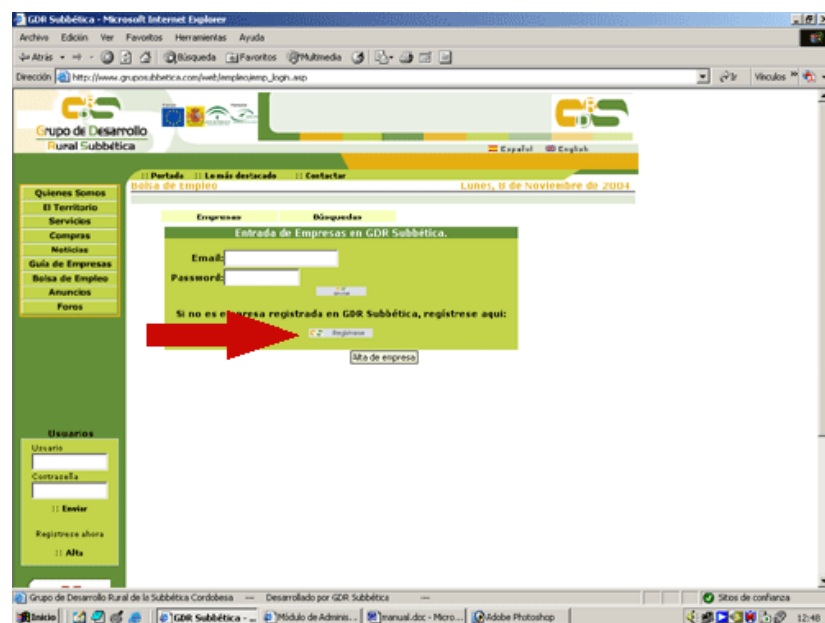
GDR Subbética - Microsoft Internet Explorer

Archivo Edición Ver Favoritos Herramientas Ayuda

Atrás Búsqueda Favoritos Multimedia

Dirección http://www.gruposubbetica.com/web/empleo/emp_login.asp Ir Vínculos

Grupo de Desarrollo Rural Subbética

Español English

:: Portada :: Lo más destacado :: Contactar

Bolsa de Empleo Lunes, 8 de Noviembre de 2004

Quienes Somos
El Territorio
Servicios
Compras
Noticias
Guía de Empresas
Bolsa de Empleo
Anuncios
Foros

Empresas Búsquedas

Entrada de Empresas en GDR Subbética.

Email:
Password:

enviar

Si no es empresa registrada en GDR Subbética, registrese aqui:

Registrase

Alta de empresa

Usuarios
Usuario
Contraseña
:: Enviar
Registrese ahora
:: Alta

Grupo de Desarrollo Rural de la Subbética Cordobesa --- Desarrollado por GDR Subbética ---

Sitios de confianza

Inicio GDR Subbética - ... Módulo de Adminis... manual.doc - Micro... Adobe Photoshop 12:48